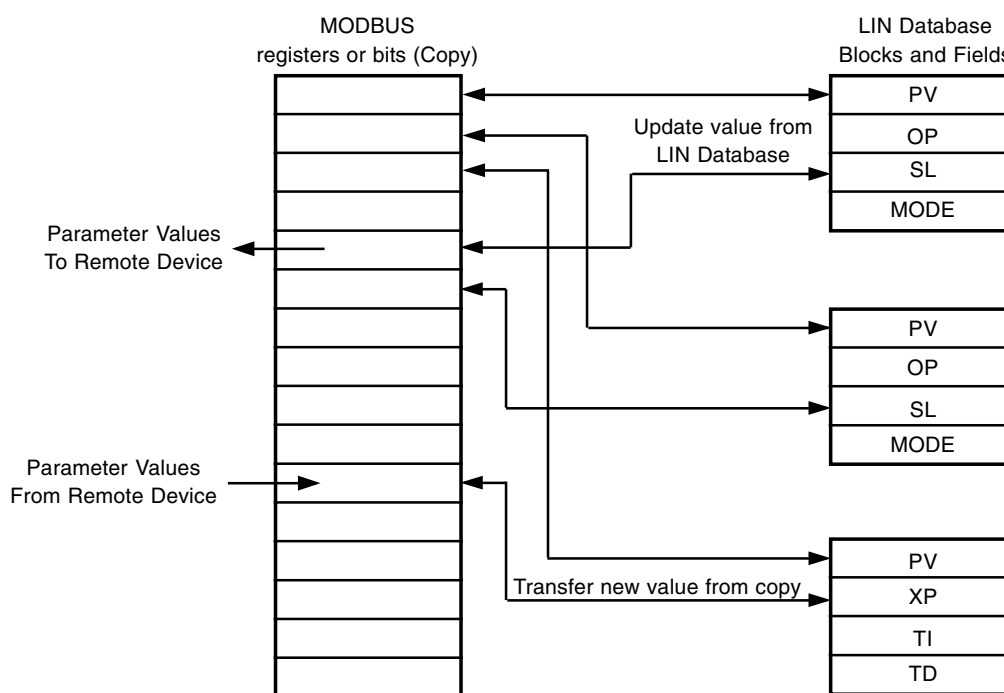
MODBUS
registers or bits (Copy)

LIN Database
Blocks and Fields

PV

Update value from
LIN Database

OP

SL

MODE

Parameter Values
To Remote Device

PV

OP

SL

MODE

Parameter Values
From Remote Device

PV

Transfer new value from copy

XP

TI

TD